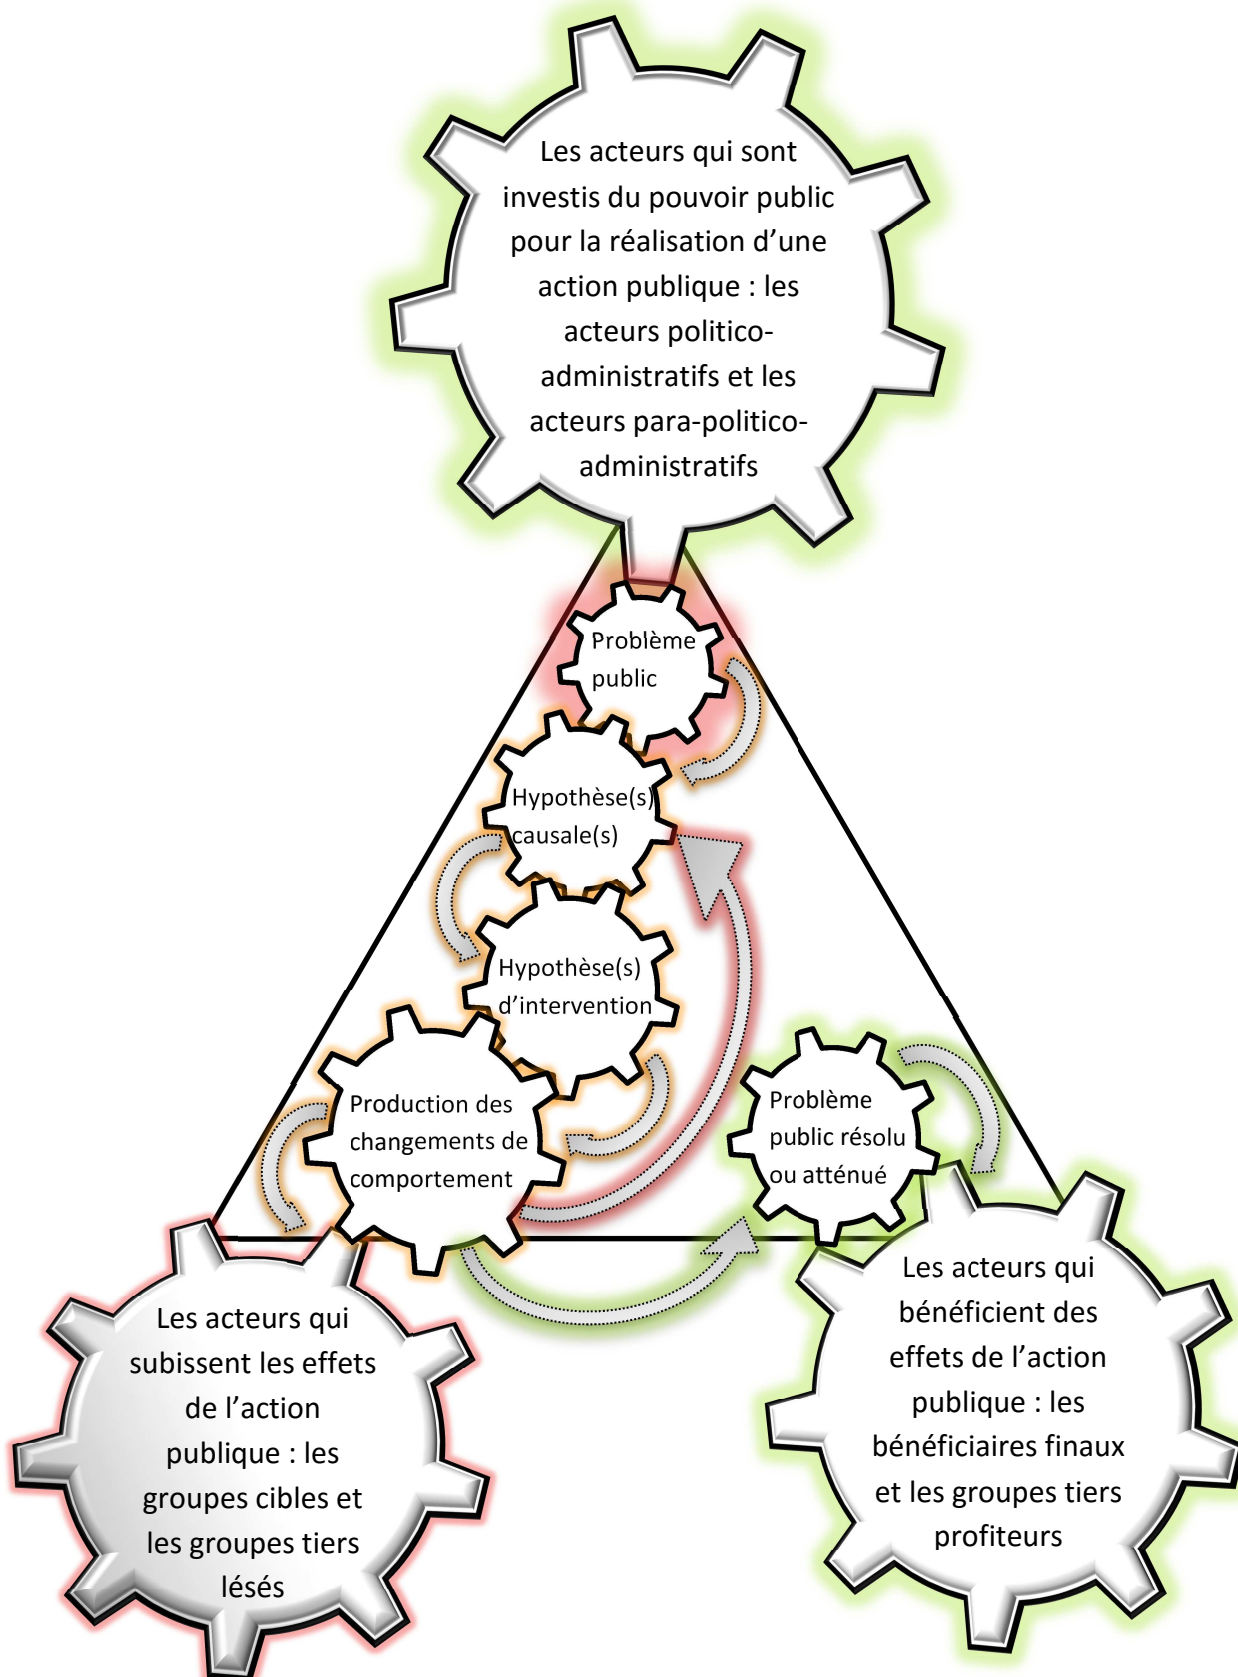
Les acteurs qui sont investis du pouvoir public pour la réalisation d’une action publique : les acteurs politico-administratifs et les acteurs para-politico-administratifs

Problème public

Hypothèse(s) causale(s)

Hypothèse(s) d’intervention

Production des changements de comportement

Problème public résolu ou atténué

Les acteurs qui subissent les effets de l’action publique : les groupes cibles et les groupes tiers lésés

Les acteurs qui bénéficient des effets de l’action publique : les bénéficiaires finaux et les groupes tiers profiteurs